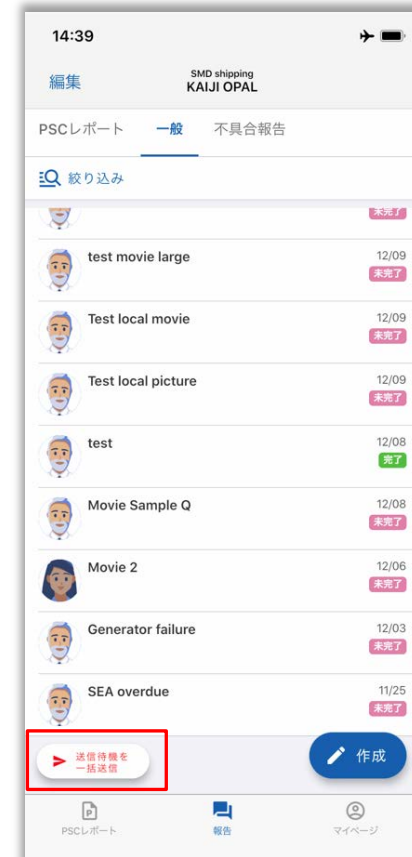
14:39

編集

SMD shipping
KAIJI OPAL

PSCレポート 一般 不具合報告

絞り込み

未完了

test movie large 12/09 未完了

Test local movie 12/09 未完了

Test local picture 12/09 未完了

test 12/08 完了

Movie Sample Q 12/08 未完了

Movie 2 12/06 未完了

Generator failure 12/03 未完了

SEA overdue 11/25 未完了

送信待機を一括送信

作成

PSCレポート 報告 マイページ